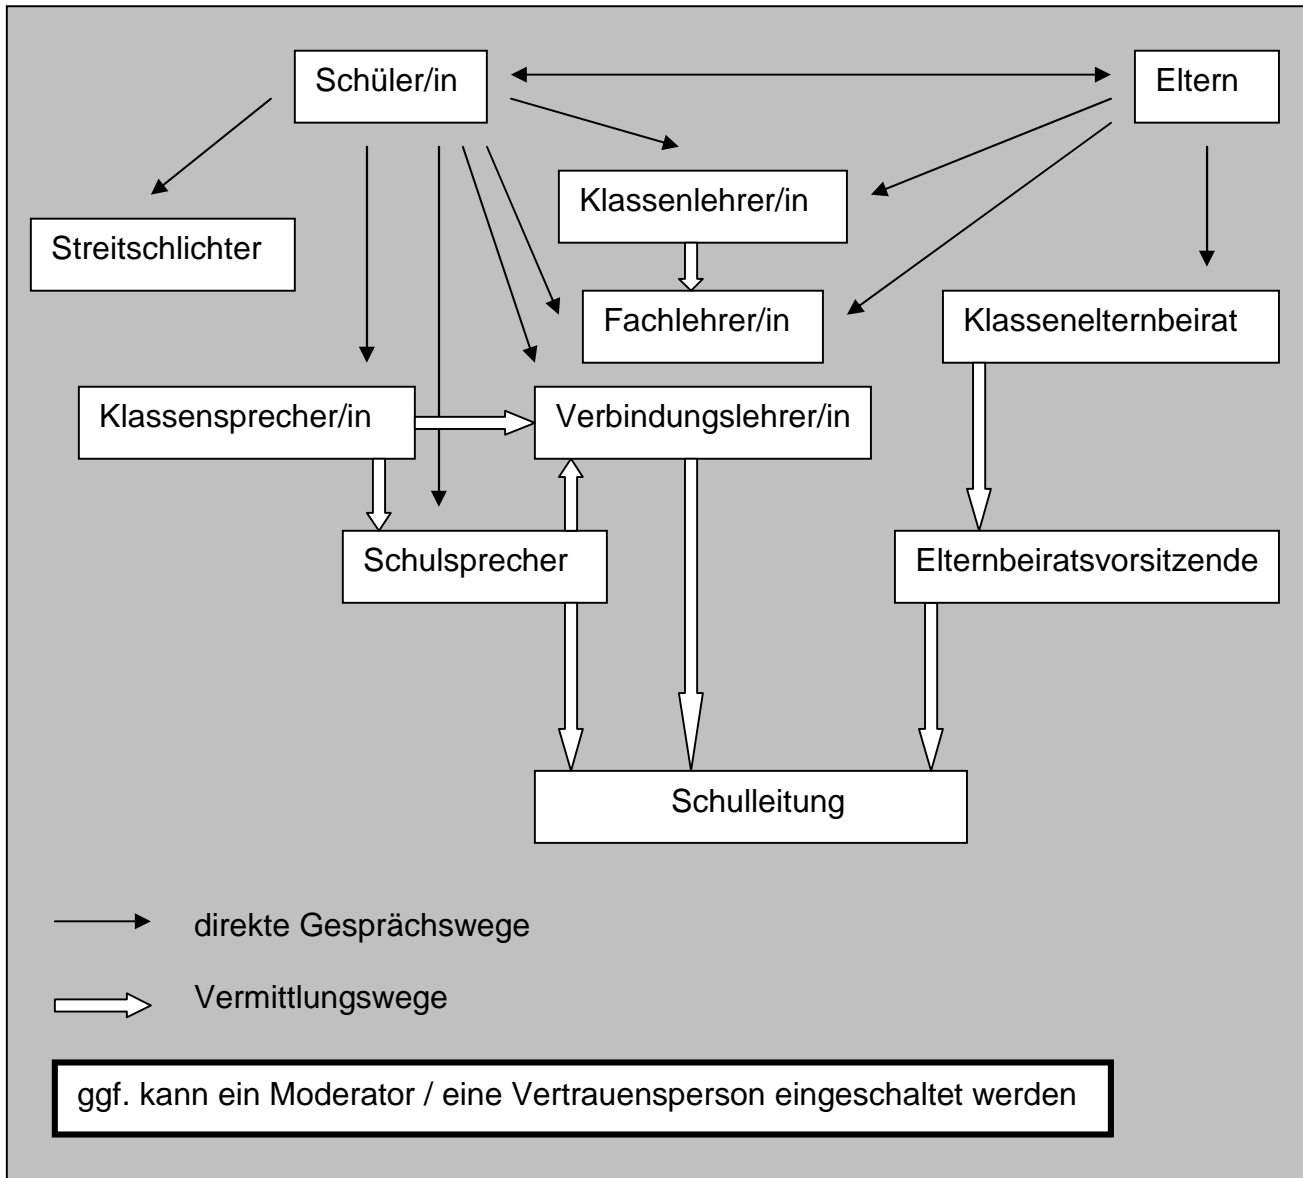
Schüler/in

Eltern

Streitschlichter

Klassenlehrer/in

Fachlehrer/in

Klassenelternbeirat

Klassensprecher/in

Verbindungslehrer/in

Schulsprecher

Elternbeiratsvorsitzende

Schulleitung

direkte Gesprächswege

Vermittlungswege

ggf. kann ein Moderator / eine Vertrauensperson eingeschaltet werden